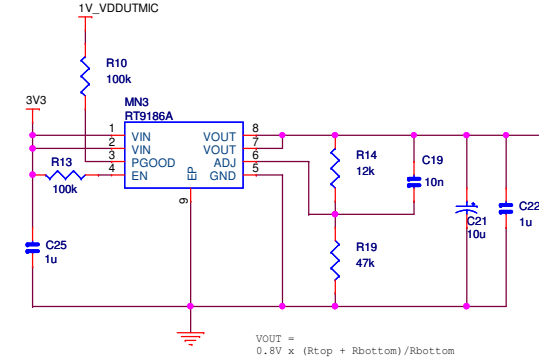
1V_VDDUTMIC

R10
100k

3V3

MN3
RT9186A

1 VIN
2 VIN
3 PGOOD
4 EN

VOUT 8
VOUT 7
ADJ 6
GND 5

EP
9

R13
100k

C25
1u

R14
12k

C19
10n

R19
47k

C21
10u

C22
1u

VOUT =
0.8V x (Rtop + Rbottom)/Rbottom